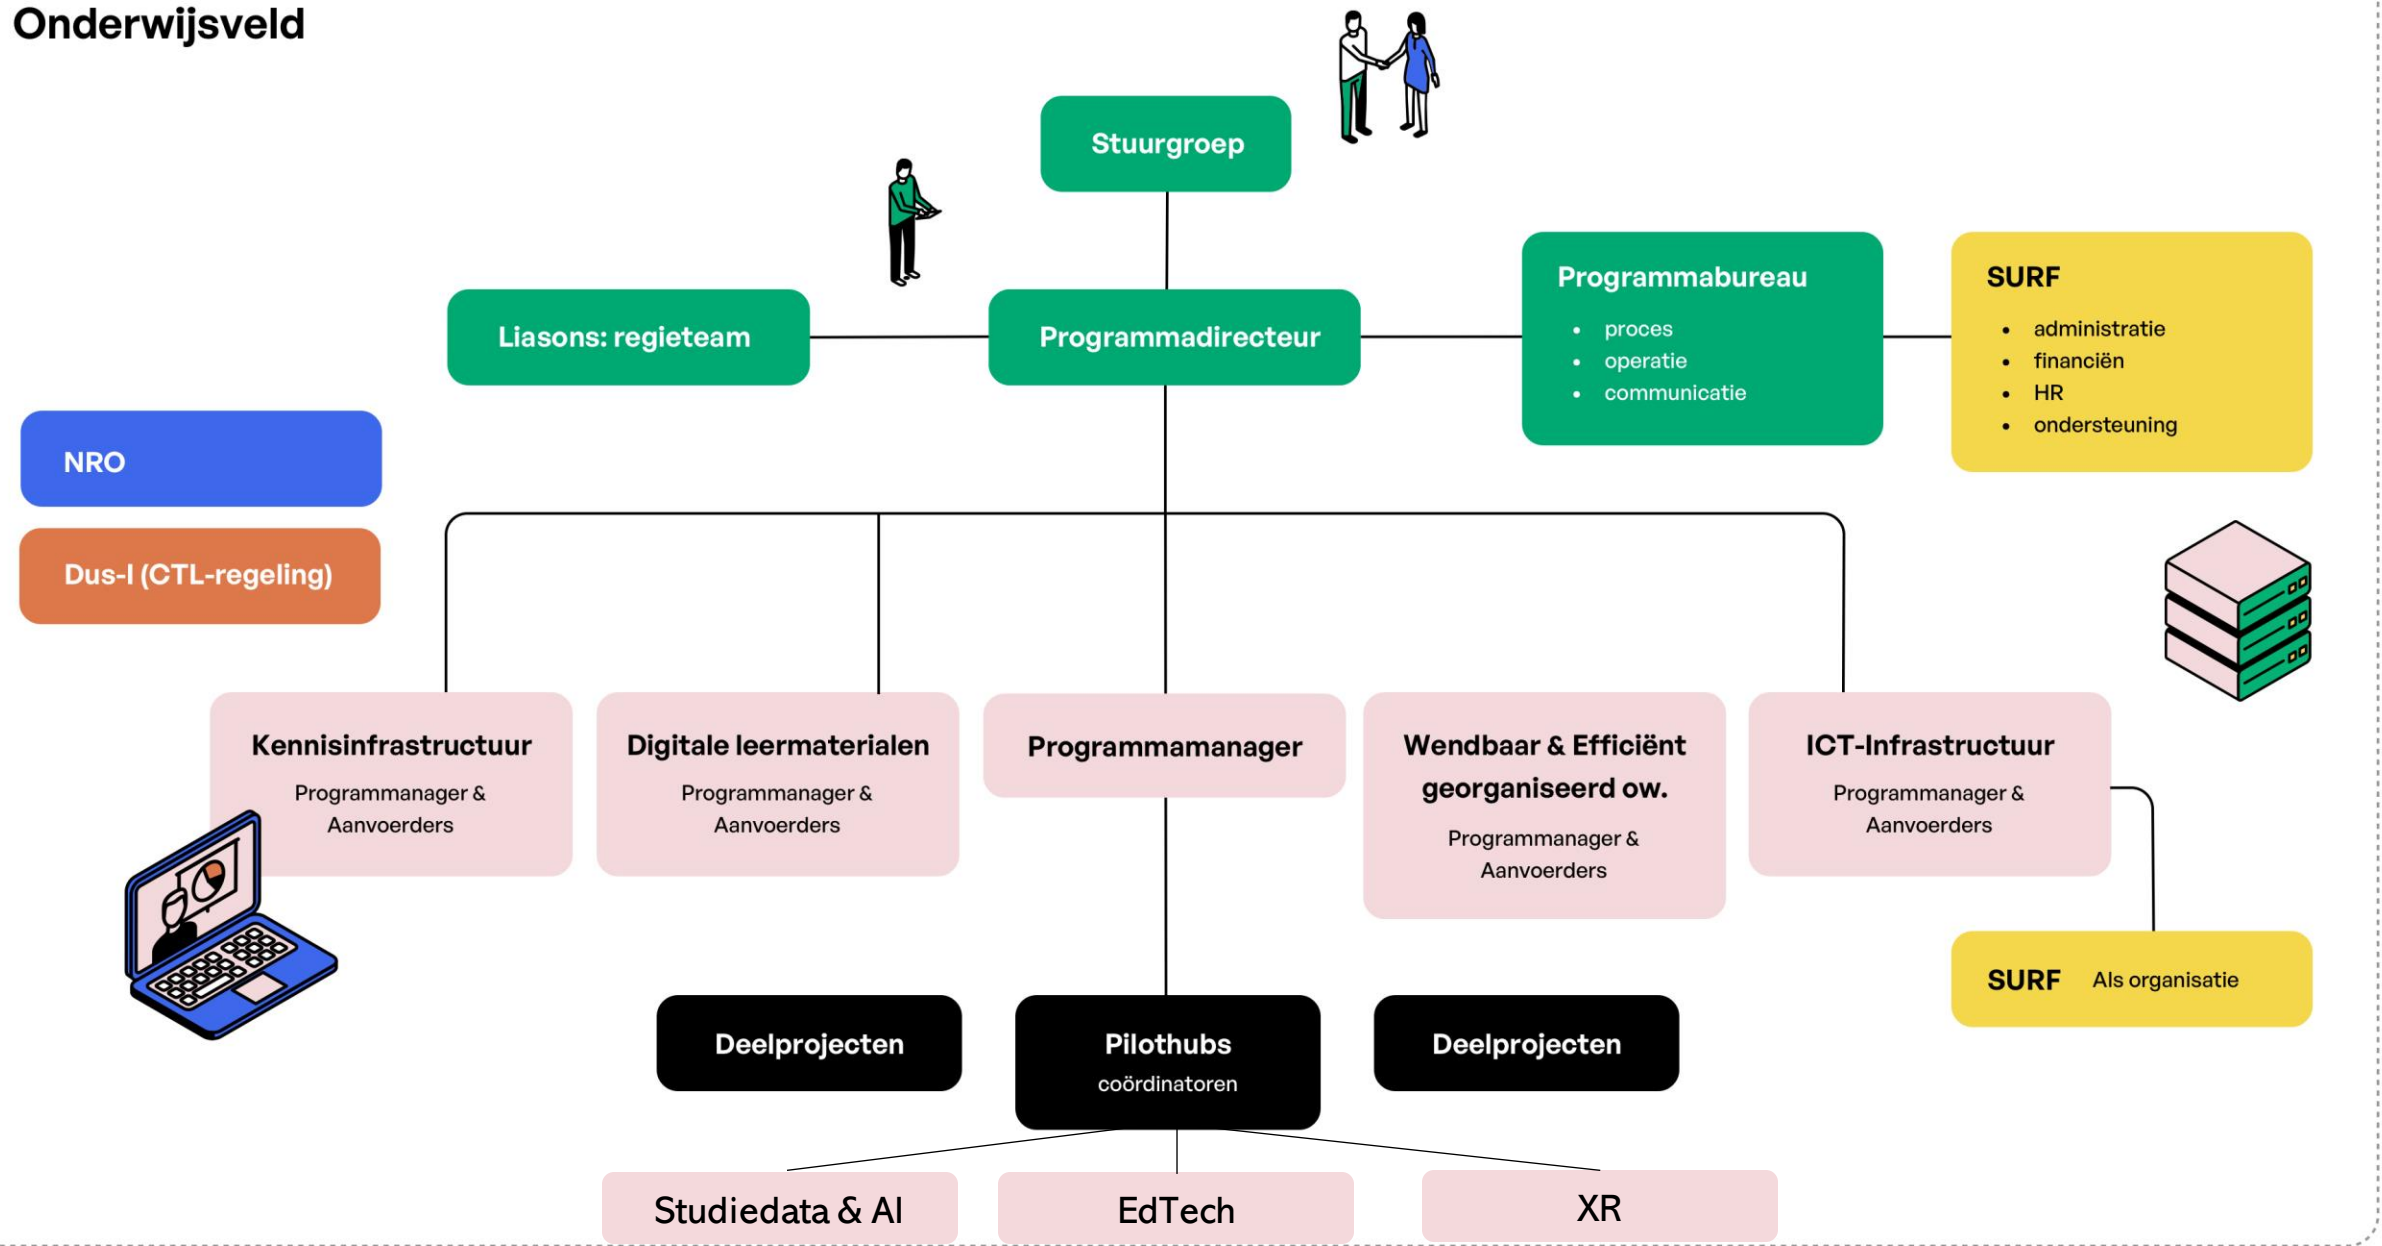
Onderwijsveld

Stuurgroep

Liasons: regieteam

Programmadirecteur

Programmabureau
- proces
- operatie
- communicatie

SURF
- administratie
- financiën
- HR
- ondersteuning

NRO

Dus-I (CTL-regeling)

Kennisinfrastructuur
Programmanager & Aanvoerders

Digitale leermaterialen
Programmanager & Aanvoerders

Programmamanager

Wendbaar & Efficiënt georganiseerd ow.
Programmanager & Aanvoerders

ICT-Infrastructuur
Programmanager & Aanvoerders

SURF Als organisatie

Deelprojecten

Pilothubs
coördinatoren

Deelprojecten

Studiedata & AI

EdTech

XR